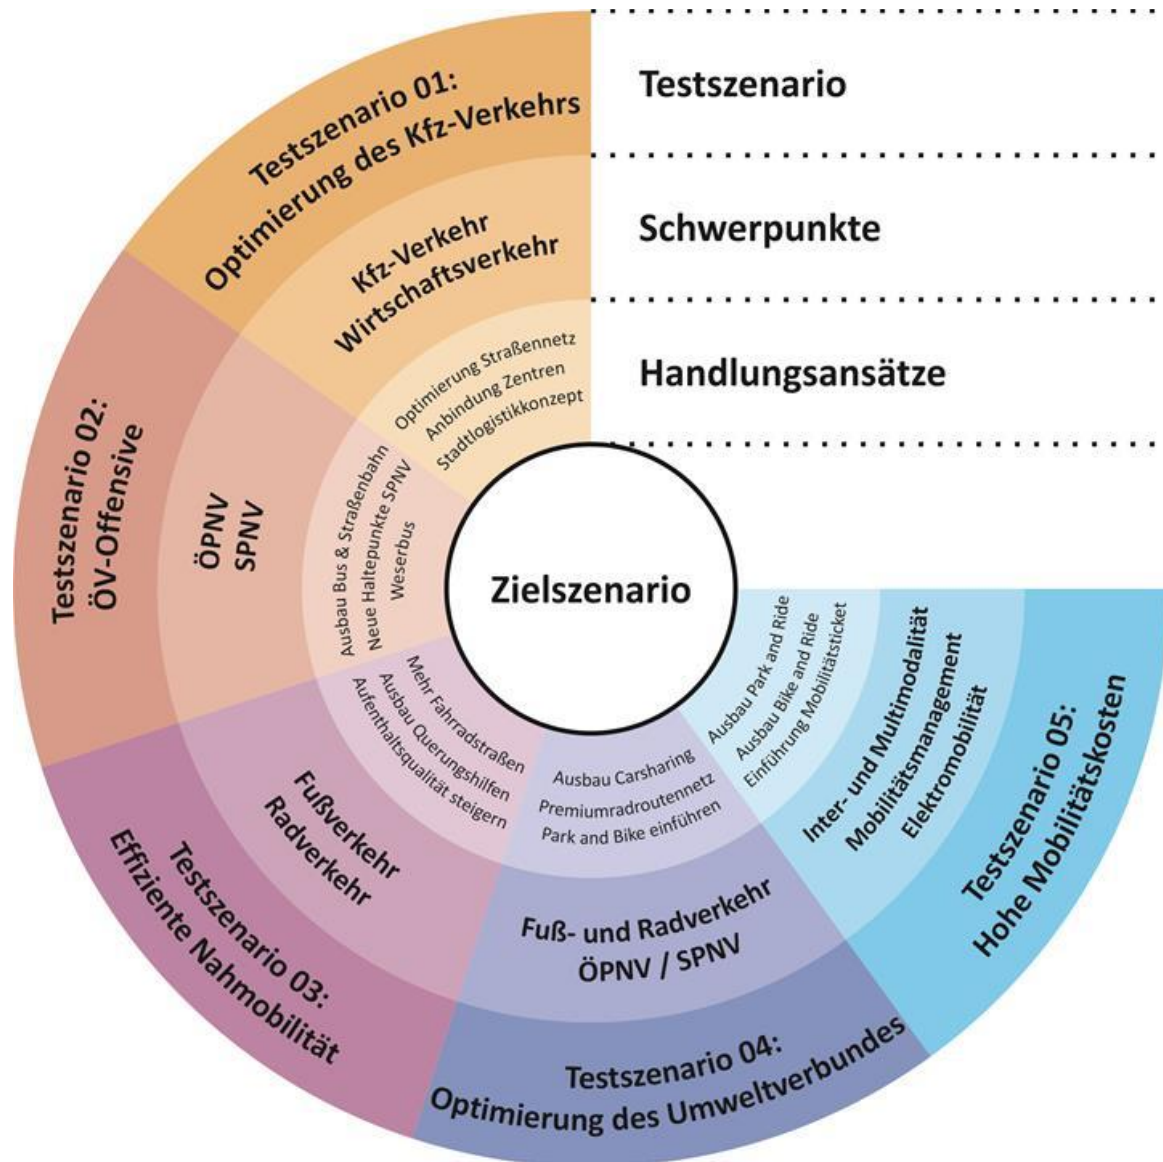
Testszenario

Schwerpunkte

Handlungsansätze

Testszenario 01:
Optimierung des Kfz-Verkehrs

Kfz-Verkehr
Wirtschaftsverkehr

Optimierung Straßennetz
Anbindung Zentren
Stadtlogistikkonzept

Testszenario 02:
ÖV-Offensive

ÖPNV
SPNV

Ausbau Bus & Straßenbahn
Neue Haltepunkte SPNV
Weserbus

Zielszenario

Testszenario 03:
Effiziente Nahmobilität

Fußverkehr
Radverkehr

Mehr Fahrradstraßen
Ausbau Querungshilfen
Aufenthaltsqualität steigern

Testszenario 04:
Optimierung des Umweltverbundes

Fuß- und Radverkehr
ÖPNV / SPNV

Ausbau Carsharing
Premiumradroutennetz
Park and Bike einführen

Testszenario 05:
Hohe Mobilitätskosten

Inter- und Multimodalität
Mobilitätsmanagement
Elektromobilität

Ausbau Park and Ride
Ausbau Bike and Ride
Einführung Mobilitätsticket